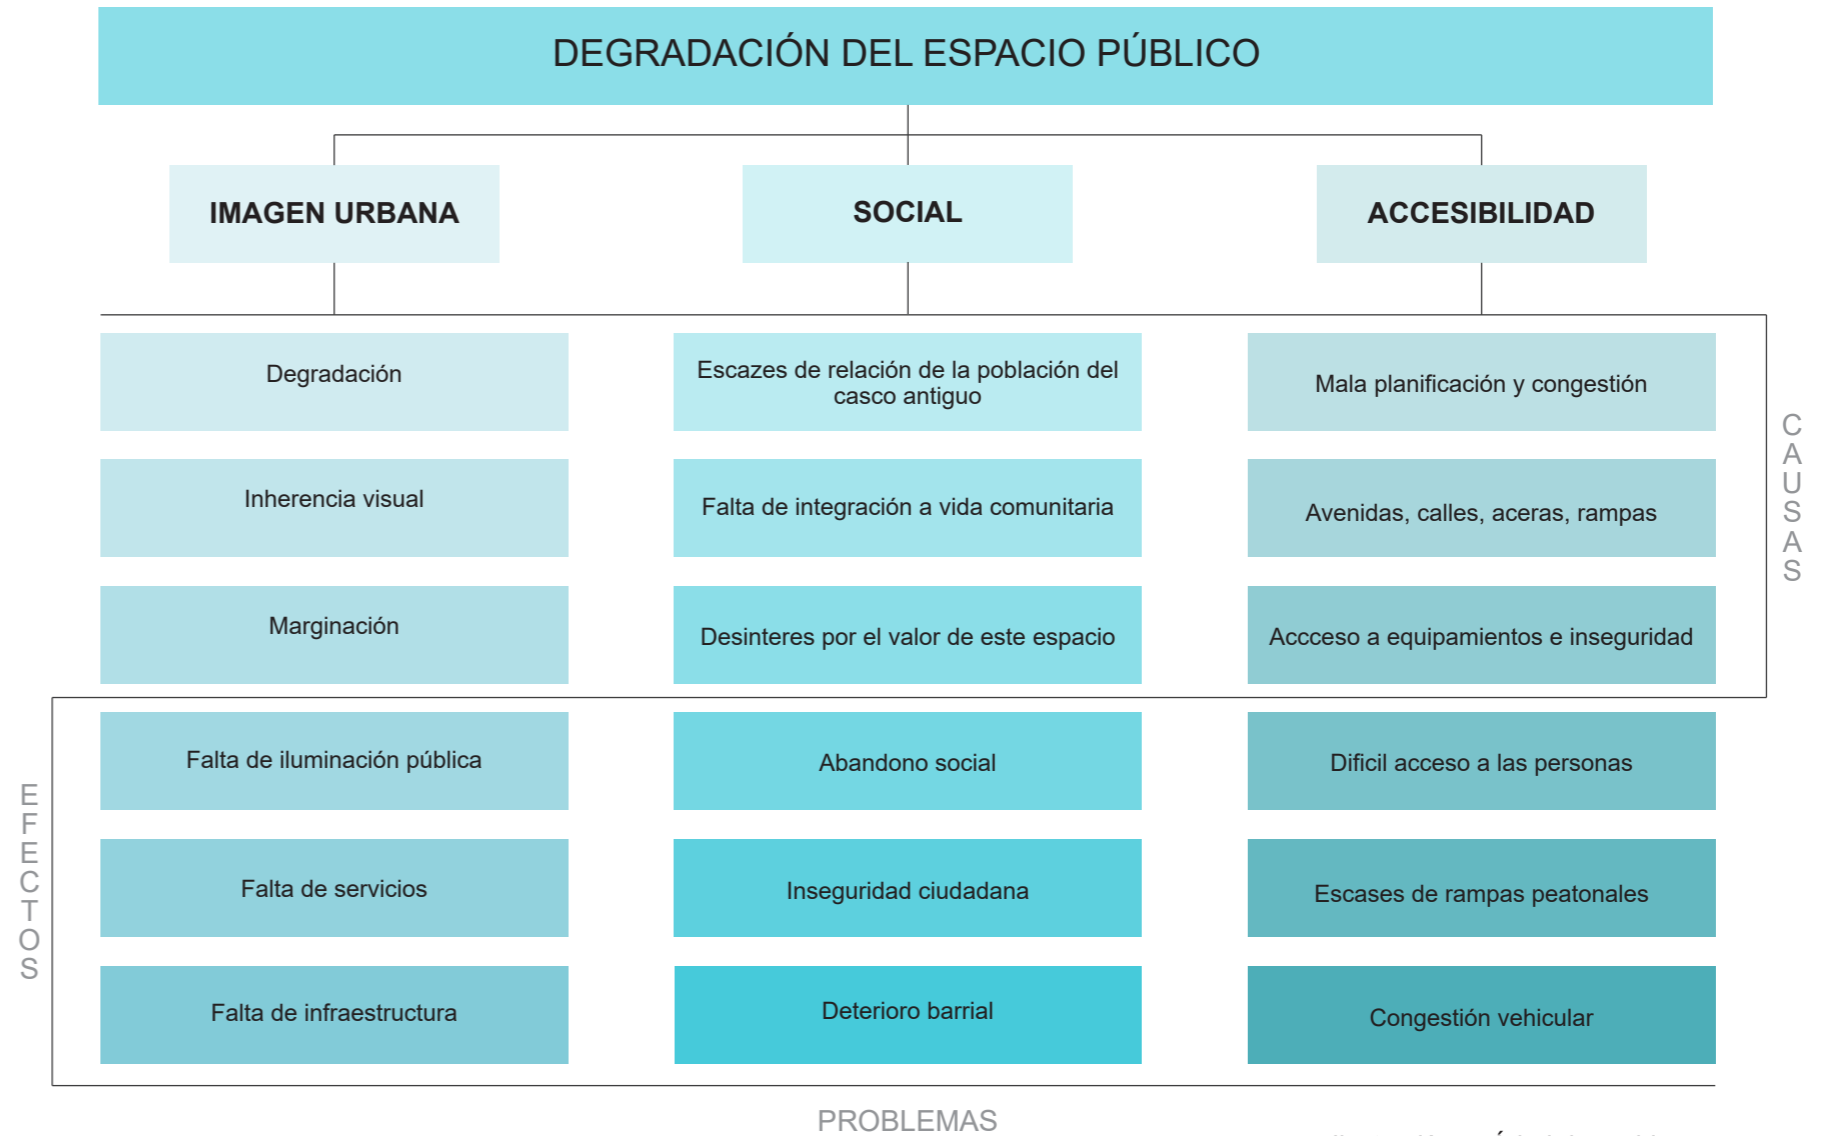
DEGRADACIÓN DEL ESPACIO PÚBLICO

IMAGEN URBANA

SOCIAL

ACCESIBILIDAD

Degradación

Escazes de relación de la población del casco antiguo

Mala planificación y congestión

Inherencia visual

Falta de integración a vida comunitaria

Avenidas, calles, aceras, rampas

Marginación

Desinteres por el valor de este espacio

Accceso a equipamientos e inseguridad

CAUSAS

Falta de iluminación pública

Abandono social

Dificil acceso a las personas

Falta de servicios

Inseguridad ciudadana

Escases de rampas peatonales

Falta de infraestructura

Deterioro barrial

Congestión vehicular

EFECTOS

PROBLEMAS

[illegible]